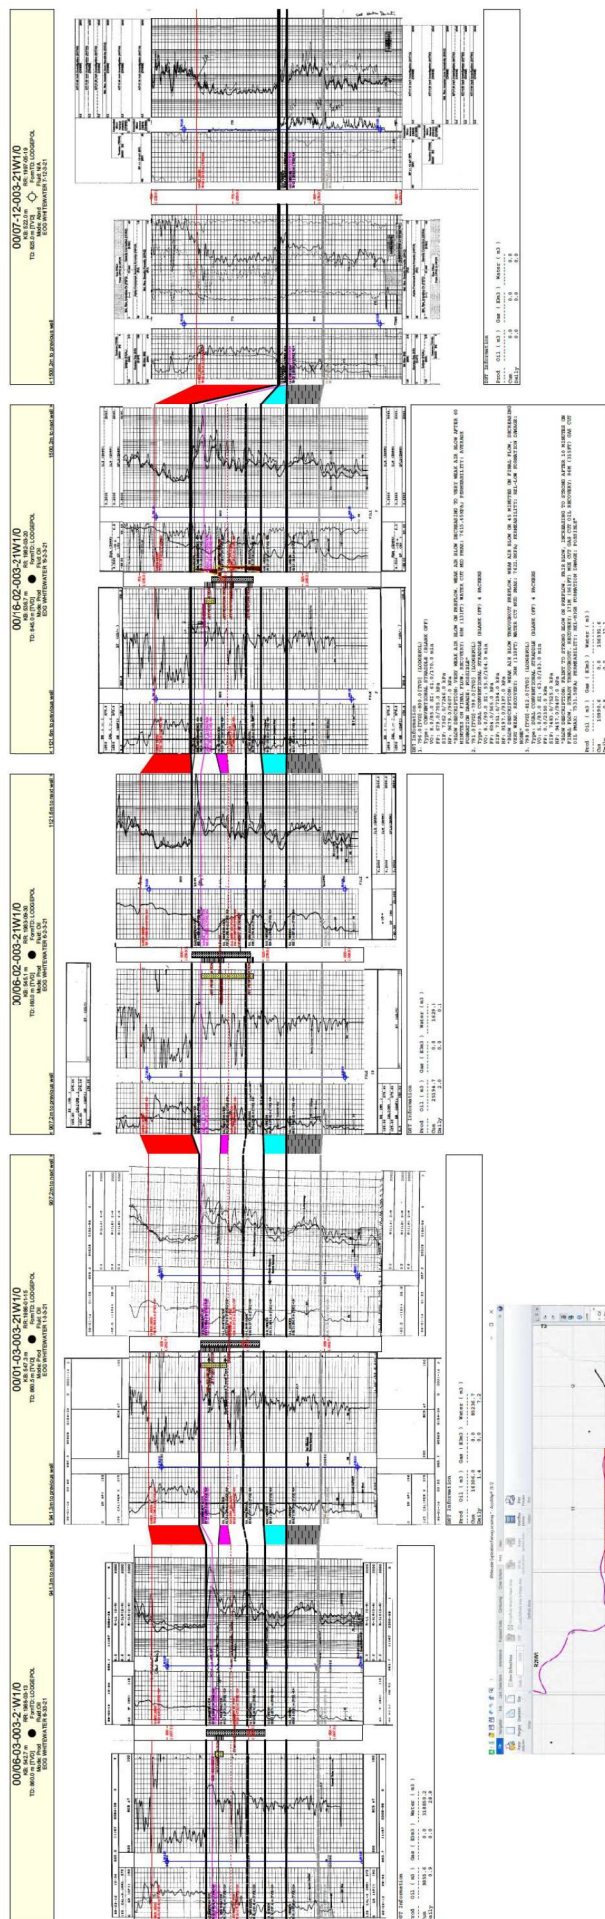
00/07-12-003-21W1/0
TD: 825.0 m (TVD)
EOG WHITEWATER 7-12-3-21

00/16-02-003-21W1/0
TD: 845.0 m (TVD)
FormTD: LODGEPOLE
EOG WHITEWATER 16-2-3-21

00/06-02-003-21W1/0
TD: 860.0 m (TVD)
FormTD: LODGEPOLE
EOG WHITEWATER 6-2-3-21

00/01-03-003-21W1/0
TD: 860.5 m (TVD)
FormTD: LODGEPOLE
EOG WHITEWATER 1-3-3-21

00/08-03-003-21W1/0
TD: 860.0 m (TVD)
FormTD: LODGEPOLE
EOG WHITEWATER 8-3-3-21

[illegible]